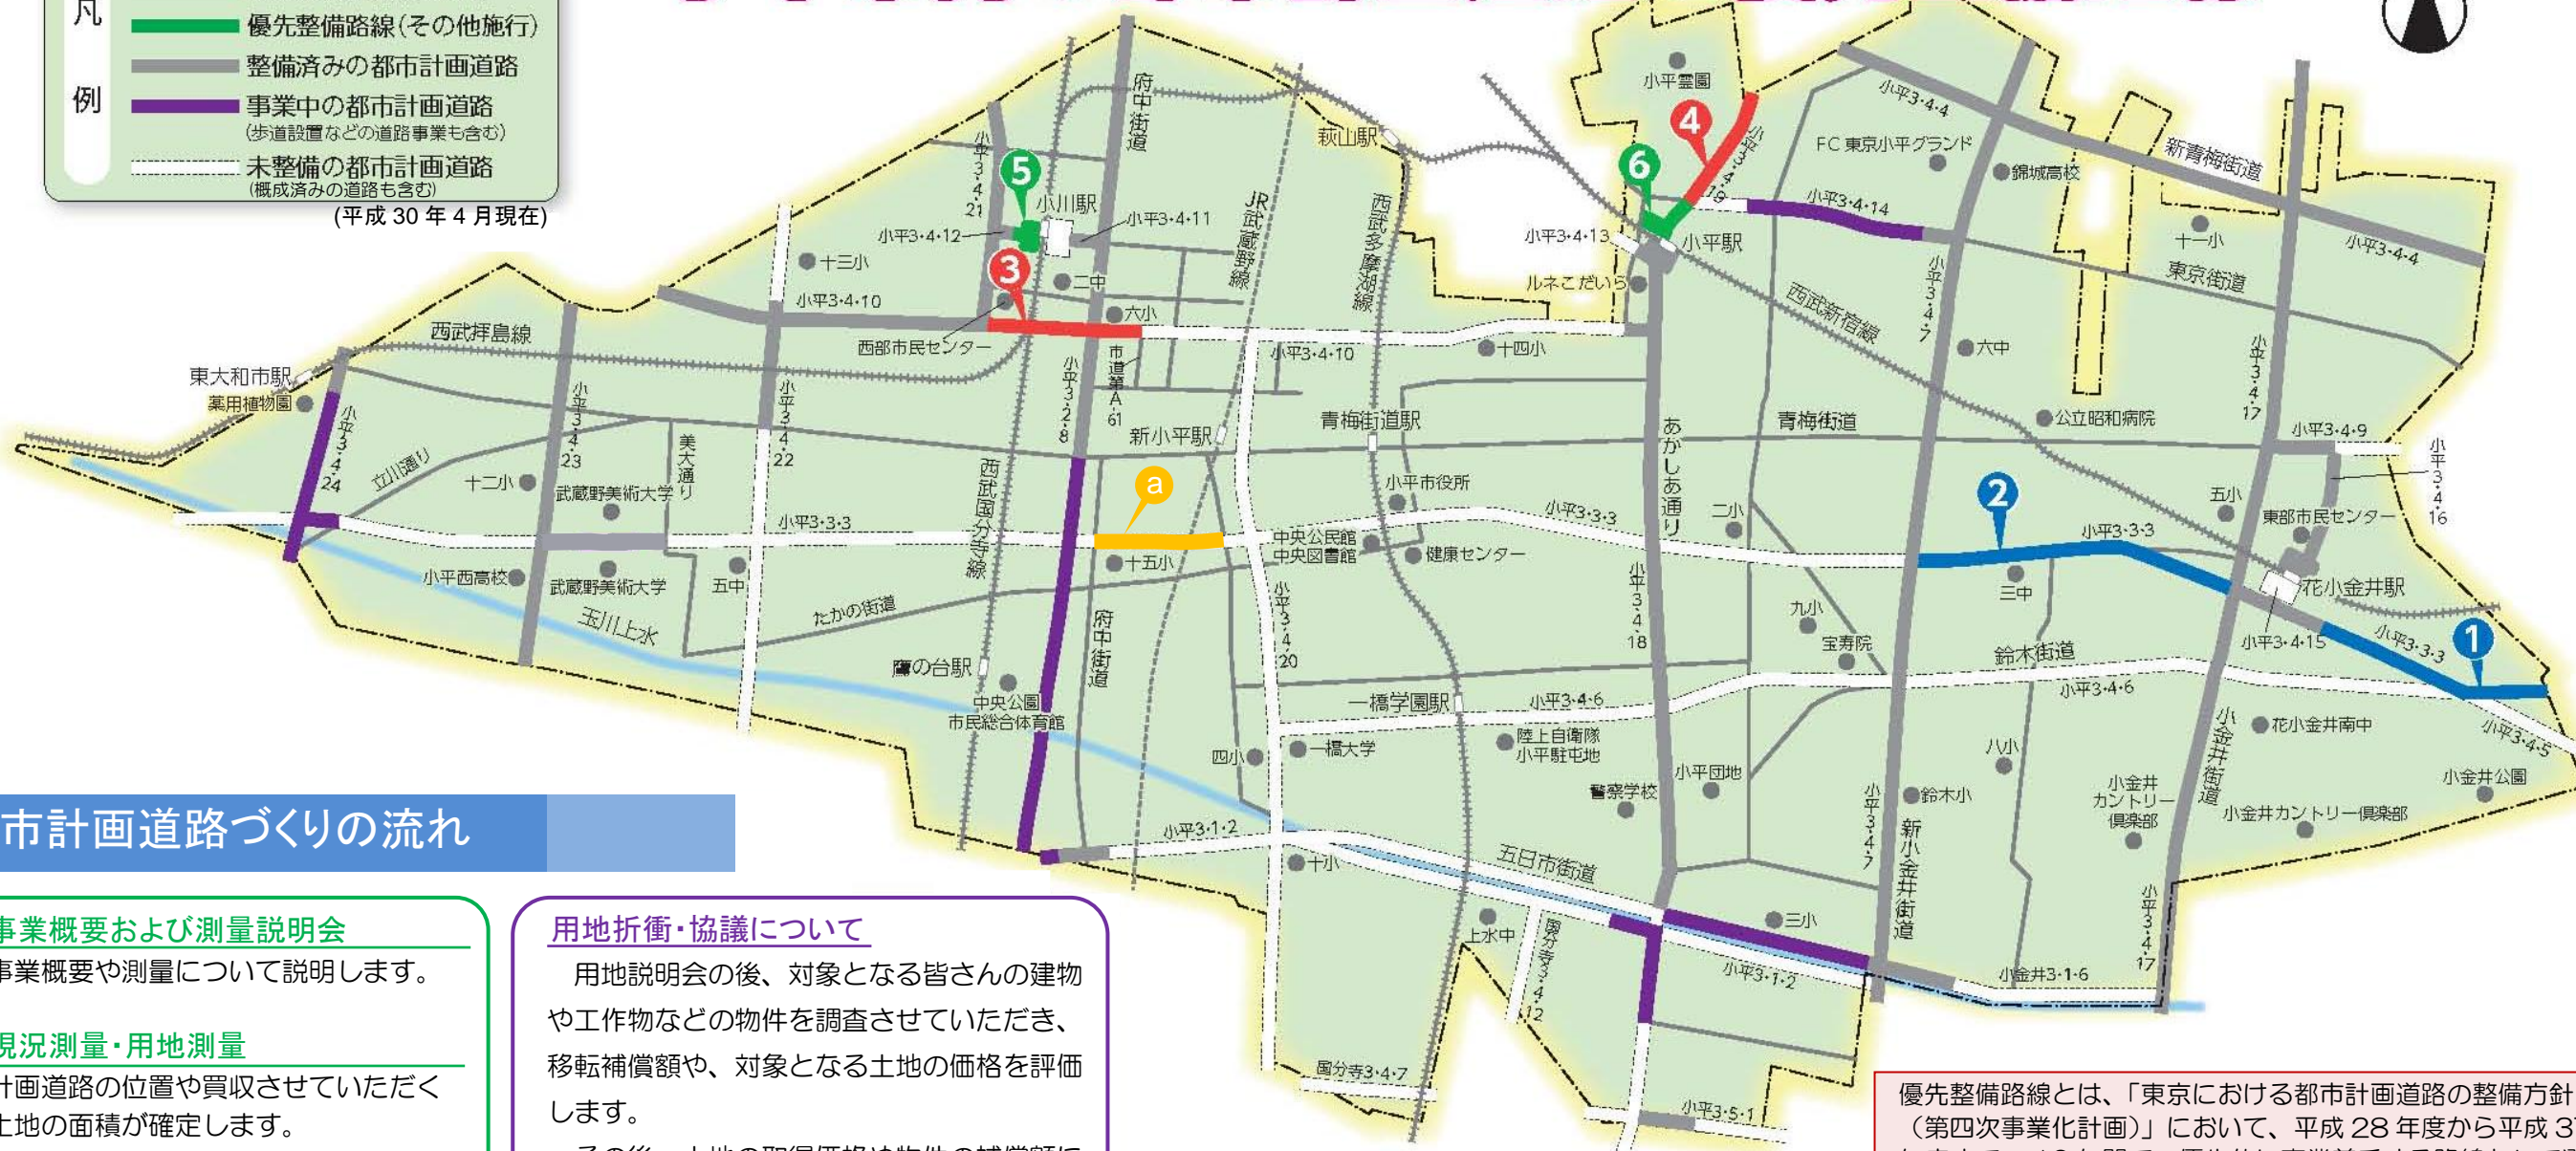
凡例
優先整備路線(その他施行)
整備済みの都市計画道路
事業中の都市計画道路
(歩道設置などの道路事業も含む)
未整備の都市計画道路
(概成済みの道路も含む)
(平成 30 年 4 月現在)

小平霊園
4
小平3·4·4
FC 東京小平グランド
錦城高校
新青梅街道
6
萩山駅
府中街道
5
小川駅
小平3·4·11
小平3·4·21
小平3·4·12
十三小
3
二中
六小
小平3·4·10
西武拝島線
西部市民センター
JR武蔵野線
西武多摩湖線
小平3·4·13
小平駅
小平3·4·19
小平3·4·14
十一小
小平3·4·4
東京街道
ルネこだいら
西武新宿線
小平3·4·7
六中
小平3·4·17
十四小
小平3·4·10
市道第A-61
東大和市駅
薬用植物園
小平3·4·24
立川通り
十二小
小平3·4·23
武蔵野美術大学
美大通り
小平3·4·22
西武国分寺線
小平3·2·8
新小平駅
青梅街道駅
青梅街道
公立昭和病院
小平3·4·9
小平3·4·16
小平市役所
あかしあ通り
二小
2
五小
東部市民センター
小平3·3·3
a
中央公民館
中央図書館
健康センター
小平3·3·3
小平3·3·3
三中
花小金井駅
十五小
小平西高校
武蔵野美術大学
五中
たかの街道
玉川上水
鷹の台駅
中央公園
市民総合体育館
府中街道
小平3·4·20
小平3·4·18
九小
宝寿院
鈴木街道
小平3·4·15
小平3·3·3
1
小平3·4·6
一橋学園駅
小平3·4·6
四小
一橋大学
陸上自衛隊
小平駐屯地
小平団地
警察学校
八小
小金井街道
花小金井南中
小平3·4·5
小金井公園
小金井カントリー倶楽部
小金井カントリー倶楽部
鈴木小
小平3·4·7
新小金井街道
小平3·1·2
十小
五日市街道
三小
上水中
国分寺3·4·12
小平3·1·2
小金井3·1·6
小平3·4·17
国分寺3·4·7
小平3·5·1

市計画道路づくりの流れ

事業概要および測量説明会
事業概要や測量について説明します。

現況測量・用地測量
計画道路の位置や買収させていただく土地の面積が確定します。

用地折衝・協議について
用地説明会の後、対象となる皆さんの建物や工作物などの物件を調査させていただき、移転補償額や、対象となる土地の価格を評価します。
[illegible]

優先整備路線とは、「東京における都市計画道路の整備方針(第四次事業化計画)」において、平成 28 年度から平成 3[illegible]